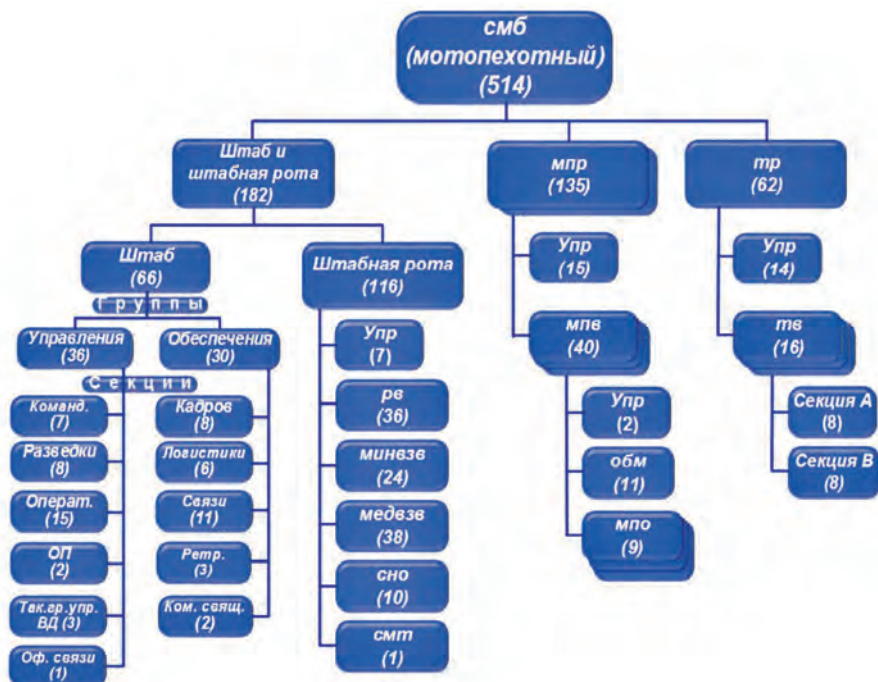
смб
(мотопехотный)
(514)

Штаб и
штабная рота
(182)

мпр
(135)

тр
(62)

Штаб
(66)

Группы

Управления
(36)

Обеспечения
(30)

Секции

Команд.
(7)

Разведки
(8)

Операт.
(15)

ОП
(2)

Так.гр.упр.
ВД (3)

Оф. связи
(1)

Кадров
(8)

Логистики
(6)

Связи
(11)

Ретр.
(3)

Ком. свящ.
(2)

Штабная рота
(116)

Упр
(7)

рв
(36)

минвзв
(24)

медвзв
(38)

сно
(10)

смт
(1)

Упр
(15)

мпв
(40)

Упр
(2)

обм
(11)

мпо
(9)

Упр
(14)

тв
(16)

Секция А
(8)

Секция В
(8)